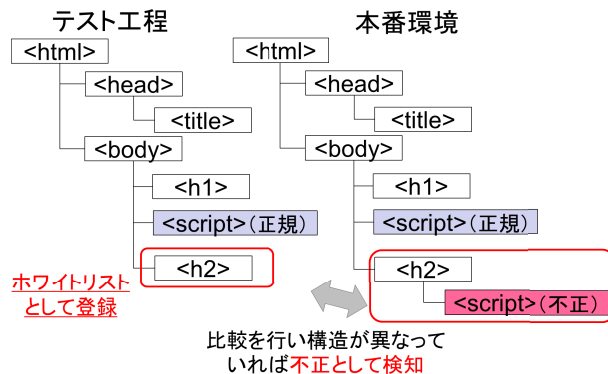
テスト工程

<html>

<head>

<title>

<body>

<h1>

<script>（正規）

<h2>

ホワイトリストとして登録

本番環境

<html>

<head>

<title>

<body>

<h1>

<script>（正規）

<h2>

<script>（不正）

比較を行い構造が異なっていれば不正として検知